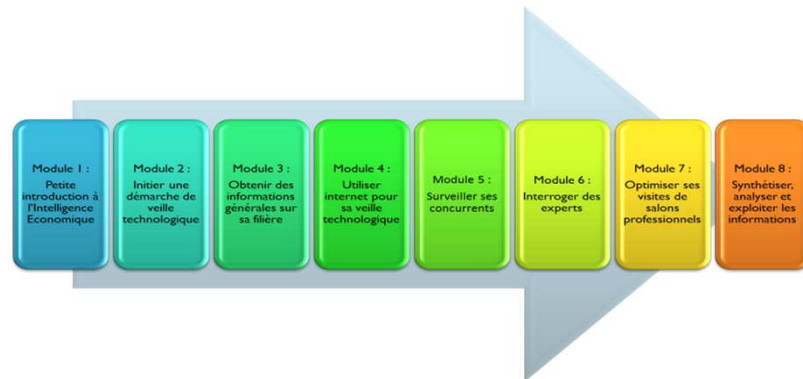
Module 1 :
Petite introduction à l'Intelligence Economique

Module 2 :
Initier une démarche de veille technologique

Module 3 :
Obtenir des informations générales sur sa filière

Module 4 :
Utiliser internet pour sa veille technologique

Module 5 :
Surveiller ses concurrents

Module 6 :
Interroger des experts

Module 7 :
Optimiser ses visites de salons professionnels

Module 8 :
Synthétiser, analyser et exploiter les informations